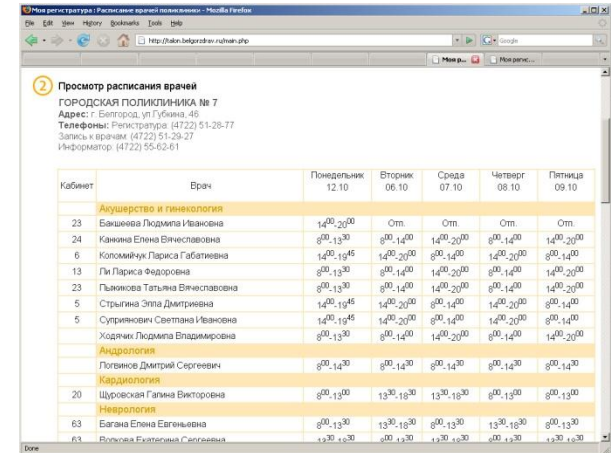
Моя регистратура : Расписание врачей поликлиники - Mozilla Firefox

File Edit View History Bookmarks Tools Help

http://talon.belgorzdrav.ru/main.php

Google

Моя р... Моя регис...

2

Просмотр расписания врачей

ГОРОДСКАЯ ПОЛИКЛИНИКА № 7

Адрес: г. Белгород, ул.Губкина, 46

Телефоны: Регистратура: (4722) 51-28-77

Запись к врачам: (4722) 51-29-27

Информатор: (4722) 55-62-61

| Кабинет | Врач | Понедельник 12.10 | Вторник 06.10 | Среда 07.10 | Четверг 08.10 | Пятница 09.10 |
|---|---|---|---|---|---|---|
| | Акушерство и гинекология | | | | | |
| 23 | Бакшеева Людмила Ивановна | $14^{00}$-$20^{00}$ | Отп. | Отп. | Отп. | Отп. |
| 24 | Канкина Елена Вячеславовна | $8^{00}$-$13^{30}$ | $8^{00}$-$14^{00}$ | $14^{00}$-$20^{00}$ | $8^{00}$-$14^{00}$ | $14^{00}$-$20^{00}$ |
| 6 | Коломийчук Лариса Габатиевна | $14^{00}$-$19^{45}$ | $14^{00}$-$20^{00}$ | $8^{00}$-$14^{00}$ | $14^{00}$-$20^{00}$ | $8^{00}$-$14^{00}$ |
| 13 | Ли Лариса Федоровна | $8^{00}$-$13^{30}$ | $8^{00}$-$14^{00}$ | $14^{00}$-$20^{00}$ | $8^{00}$-$14^{00}$ | $14^{00}$-$20^{00}$ |
| 23 | Пыжикова Татьяна Вячеславовна | $8^{00}$-$13^{30}$ | $8^{00}$-$14^{00}$ | $14^{00}$-$20^{00}$ | $8^{00}$-$14^{00}$ | $14^{00}$-$20^{00}$ |
| 5 | Стрыгина Элла Дмитриевна | $14^{00}$-$19^{45}$ | $14^{00}$-$20^{00}$ | $8^{00}$-$14^{00}$ | $14^{00}$-$20^{00}$ | $8^{00}$-$14^{00}$ |
| 5 | Суприянович Светлана Ивановна | $14^{00}$-$19^{45}$ | $14^{00}$-$20^{00}$ | $8^{00}$-$14^{00}$ | $14^{00}$-$20^{00}$ | $8^{00}$-$14^{00}$ |
| | Ходячих Людмила Владимировна | $8^{00}$-$13^{30}$ | $8^{00}$-$14^{00}$ | $14^{00}$-$20^{00}$ | $8^{00}$-$14^{00}$ | $14^{00}$-$20^{00}$ |
| | Андрология | | | | | |
| | Логвинов Дмитрий Сергеевич | $8^{00}$-$14^{30}$ | $8^{00}$-$14^{30}$ | $8^{00}$-$14^{30}$ | $8^{00}$-$14^{30}$ | $8^{00}$-$14^{30}$ |
| | Кардиология | | | | | |
| 20 | Щуровская Галина Викторовна | $8^{00}$-$13^{00}$ | $13^{30}$-$18^{30}$ | $13^{30}$-$18^{30}$ | $8^{00}$-$13^{30}$ | $8^{00}$-$13^{30}$ |
| | Неврология | | | | | |
| 63 | Багана Елена Евгеньевна | $8^{00}$-$13^{30}$ | $13^{30}$-$18^{30}$ | $8^{00}$-$13^{30}$ | $13^{30}$-$18^{30}$ | $8^{00}$-$13^{30}$ |
| 63 | Волкова Екатерина Сергеевна | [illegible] | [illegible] | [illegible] | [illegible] | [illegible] |

Done